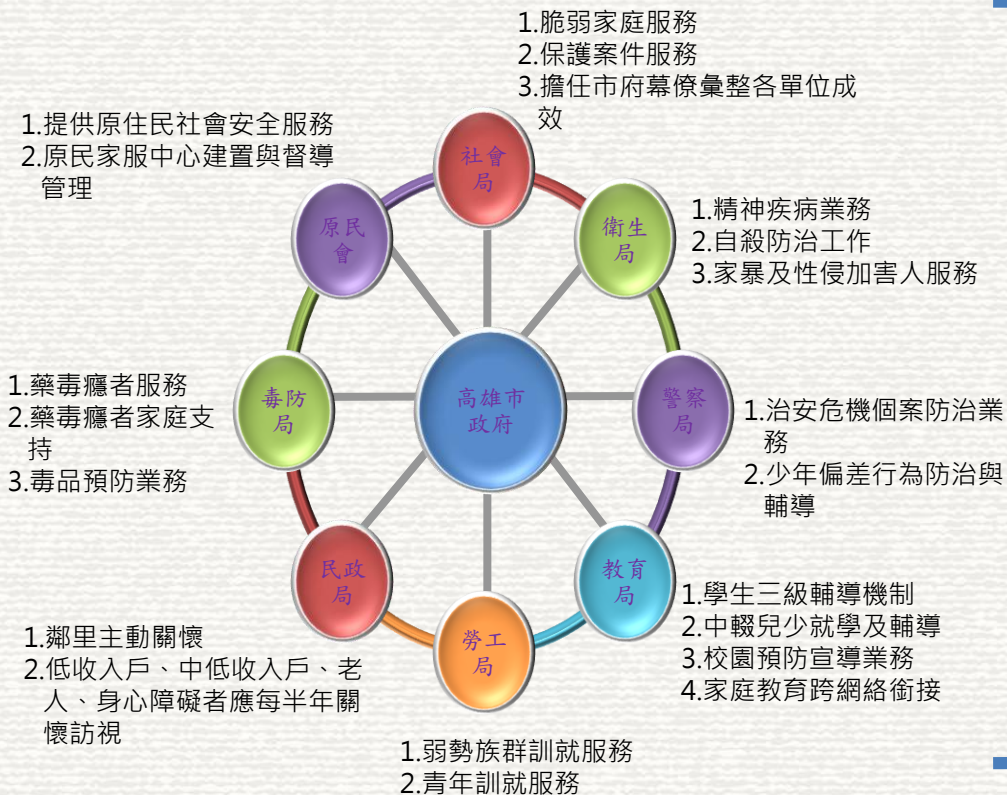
1.脆弱家庭服務
2.保護案件服務
3.擔任市府幕僚彙整各單位成效

1.提供原住民社會安全服務
2.原民家服中心建置與督導管理

社會局

原民會

衛生局

1.精神疾病業務
2.自殺防治工作
3.家暴及性侵加害人服務

1.藥毒癮者服務
2.藥毒癮者家庭支持
3.毒品預防業務

毒防局

高雄市政府

警察局

1.治安危機個案防治業務
2.少年偏差行為防治與輔導

民政局

教育局

勞工局

1.學生三級輔導機制
2.中輟兒少就學及輔導
3.校園預防宣導業務
4.家庭教育跨網絡銜接

1.鄰里主動關懷
2.低收入戶、中低收入戶、老人、身心障礙者應每半年關懷訪視

1.弱勢族群訓就服務
2.青年訓就服務